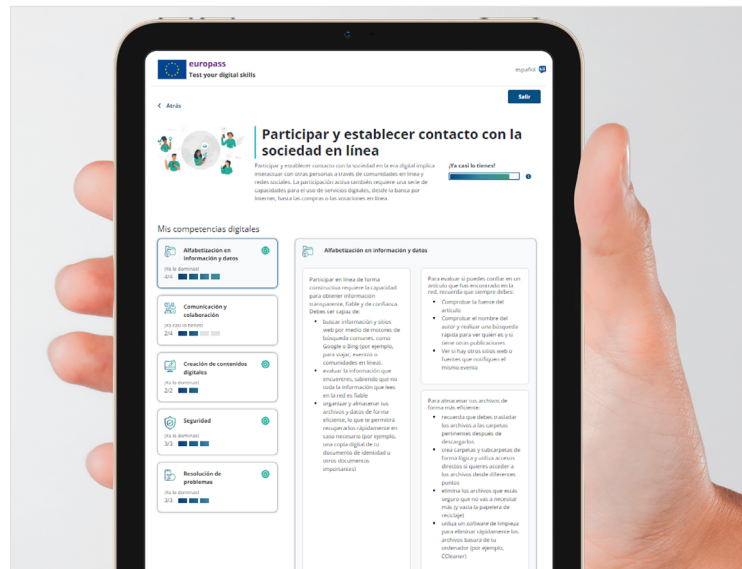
europass
Test your digital skills

español

< Atrás

Salir

Participar y establecer contacto con la sociedad en línea

Participar y establecer contacto con la sociedad en la era digital implica interactuar con otras personas a través de comunidades en línea y redes sociales. La participación activa también requiere una serie de capacidades para el uso de servicios digitales, desde la banca por Internet, hasta las compras o las votaciones en línea.

¡Ya casi lo tienes!

Mis competencias digitales

Alfabetización en información y datos
¡Ya lo dominas!
4/4

Comunicación y colaboración
¡Ya casi lo tienes!
2/4

Creación de contenidos digitales
¡Ya lo dominas!
2/2

Seguridad
¡Ya lo dominas!
3/3

Resolución de problemas
¡Ya lo dominas!
3/3

Alfabetización en información y datos

Participar en línea de forma constructiva requiere la capacidad para obtener información transparente, fiable y de confianza. Debes ser capaz de:

- buscar información y sitios web por medio de motores de búsqueda comunes, como Google o Bing (por ejemplo, para viajar, eventos o comunidades en línea).
- evaluar la información que encuentres, sabiendo que no toda la información que lees en la red es fiable
- organizar y almacenar tus archivos y datos de forma eficiente, lo que te permitirá recuperarlos rápidamente en caso necesario (por ejemplo, una copia digital de tu documento de identidad u otros documentos importantes).

Para evaluar si puedes confiar en un artículo que has encontrado en la red, recuerda que siempre debes:

- Comprobar la fuente del artículo
- Comprobar el nombre del autor y realizar una búsqueda rápida para ver quién es y si tiene otras publicaciones
- Ver si hay otros sitios web o fuentes que notifiquen el mismo evento

Para almacenar tus archivos de forma más eficiente:

- recuerda que debes trasladar los archivos a las carpetas pertinentes después de descargarlos
- crea carpetas y subcarpetas de forma lógica y utiliza accesos directos si quieres acceder a los archivos desde diferentes puntos
- elimina los archivos que estés seguro que no vas a necesitar más (y vacía la papelera de reciclaje)
- utiliza un software de limpieza para eliminar rápidamente los archivos basura de tu ordenador (por ejemplo, CCleaner)